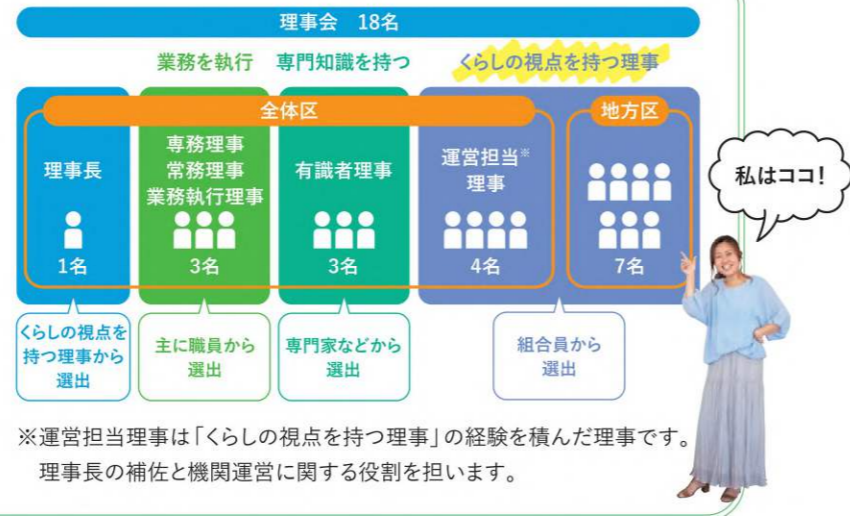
理事会　18名

業務を執行　専門知識を持つ　くらしの視点を持つ理事

全体区　地方区

理事長
1名

専務理事
常務理事
業務執行理事
3名

有識者理事
3名

運営担当※理事
4名

7名

私はココ！

くらしの視点を持つ理事から選出

主に職員から選出

専門家などから選出

組合員から選出

※運営担当理事は「くらしの視点を持つ理事」の経験を積んだ理事です。理事長の補佐と機関運営に関する役割を担います。